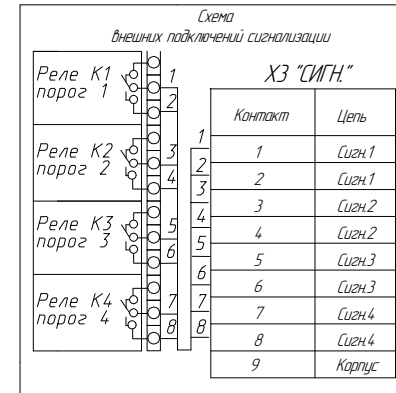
Схема
внешних подключений сигнализации

Реле К1
порог 1

Реле К2
порог 2

Реле К3
порог 3

Реле К4
порог 4

1
2
3
4
5
6
7
8

1
2
3
4
5
6
7
8

Х3 "СИГН."

| Контакт | Цепь |
|---|---|
| 1 | Сигн.1 |
| 2 | Сигн.1 |
| 3 | Сигн.2 |
| 4 | Сигн.2 |
| 5 | Сигн.3 |
| 6 | Сигн.3 |
| 7 | Сигн.4 |
| 8 | Сигн.4 |
| 9 | Корпус |